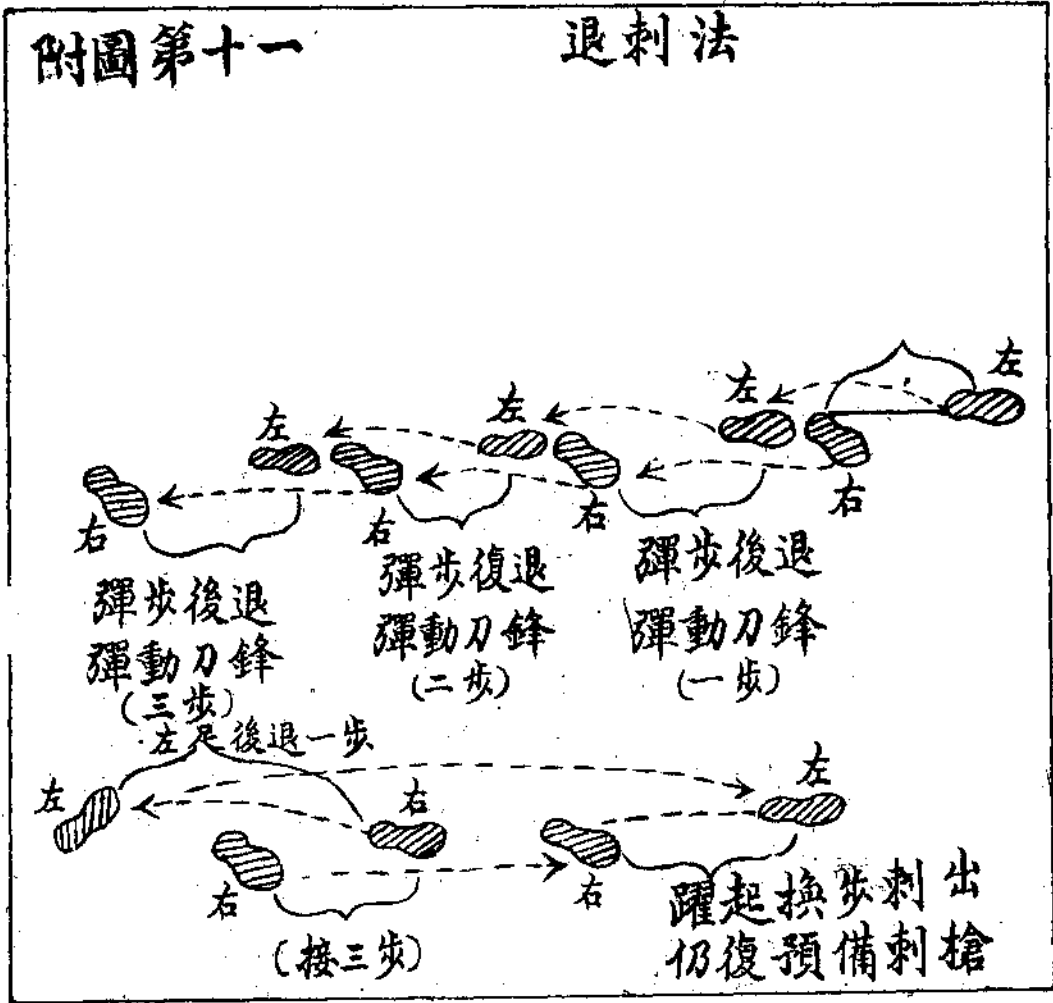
附圖第十一

退刺法

左

左

右

左

左

右

左

右

右

彈步後退
彈動刀鋒
(一步)

彈步後退
彈動刀鋒
(二步)

彈步後退
彈動刀鋒
(三步)

左足後退一步

左

右

左

右

右

(接三步)

躍起換步刺出
仍復預備刺槍